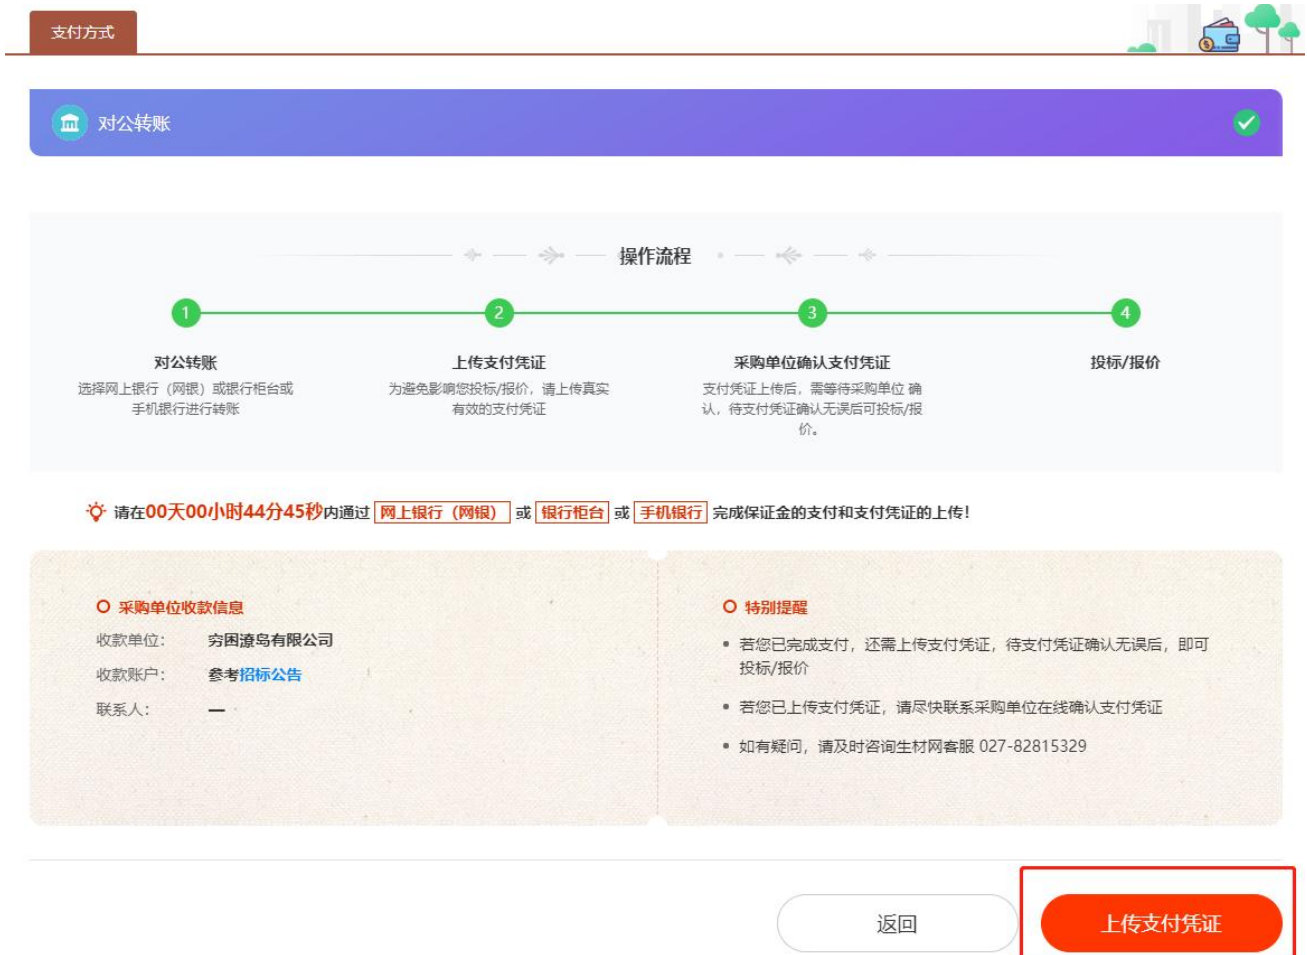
支付方式

对公转账

操作流程

1
对公转账
选择网上银行（网银）或银行柜台或手机银行进行转账

2
上传支付凭证
为避免影响您投标/报价，请上传真实有效的支付凭证

3
采购单位确认支付凭证
支付凭证上传后，需等待采购单位确认，待支付凭证确认无误后可投标/报价。

4
投标/报价

请在00天00小时44分45秒内通过 网上银行（网银） 或 银行柜台 或 手机银行 完成保证金的支付和支付凭证的上传！

采购单位收款信息
收款单位： 穷困潦岛有限公司
收款账户： 参考招标公告
联系人： —

特别提醒
• 若您已完成支付，还需上传支付凭证，待支付凭证确认无误后，即可投标/报价
• 若您已上传支付凭证，请尽快联系采购单位在线确认支付凭证
• 如有疑问，请及时咨询生材网客服 027-82815329

返回
上传支付凭证